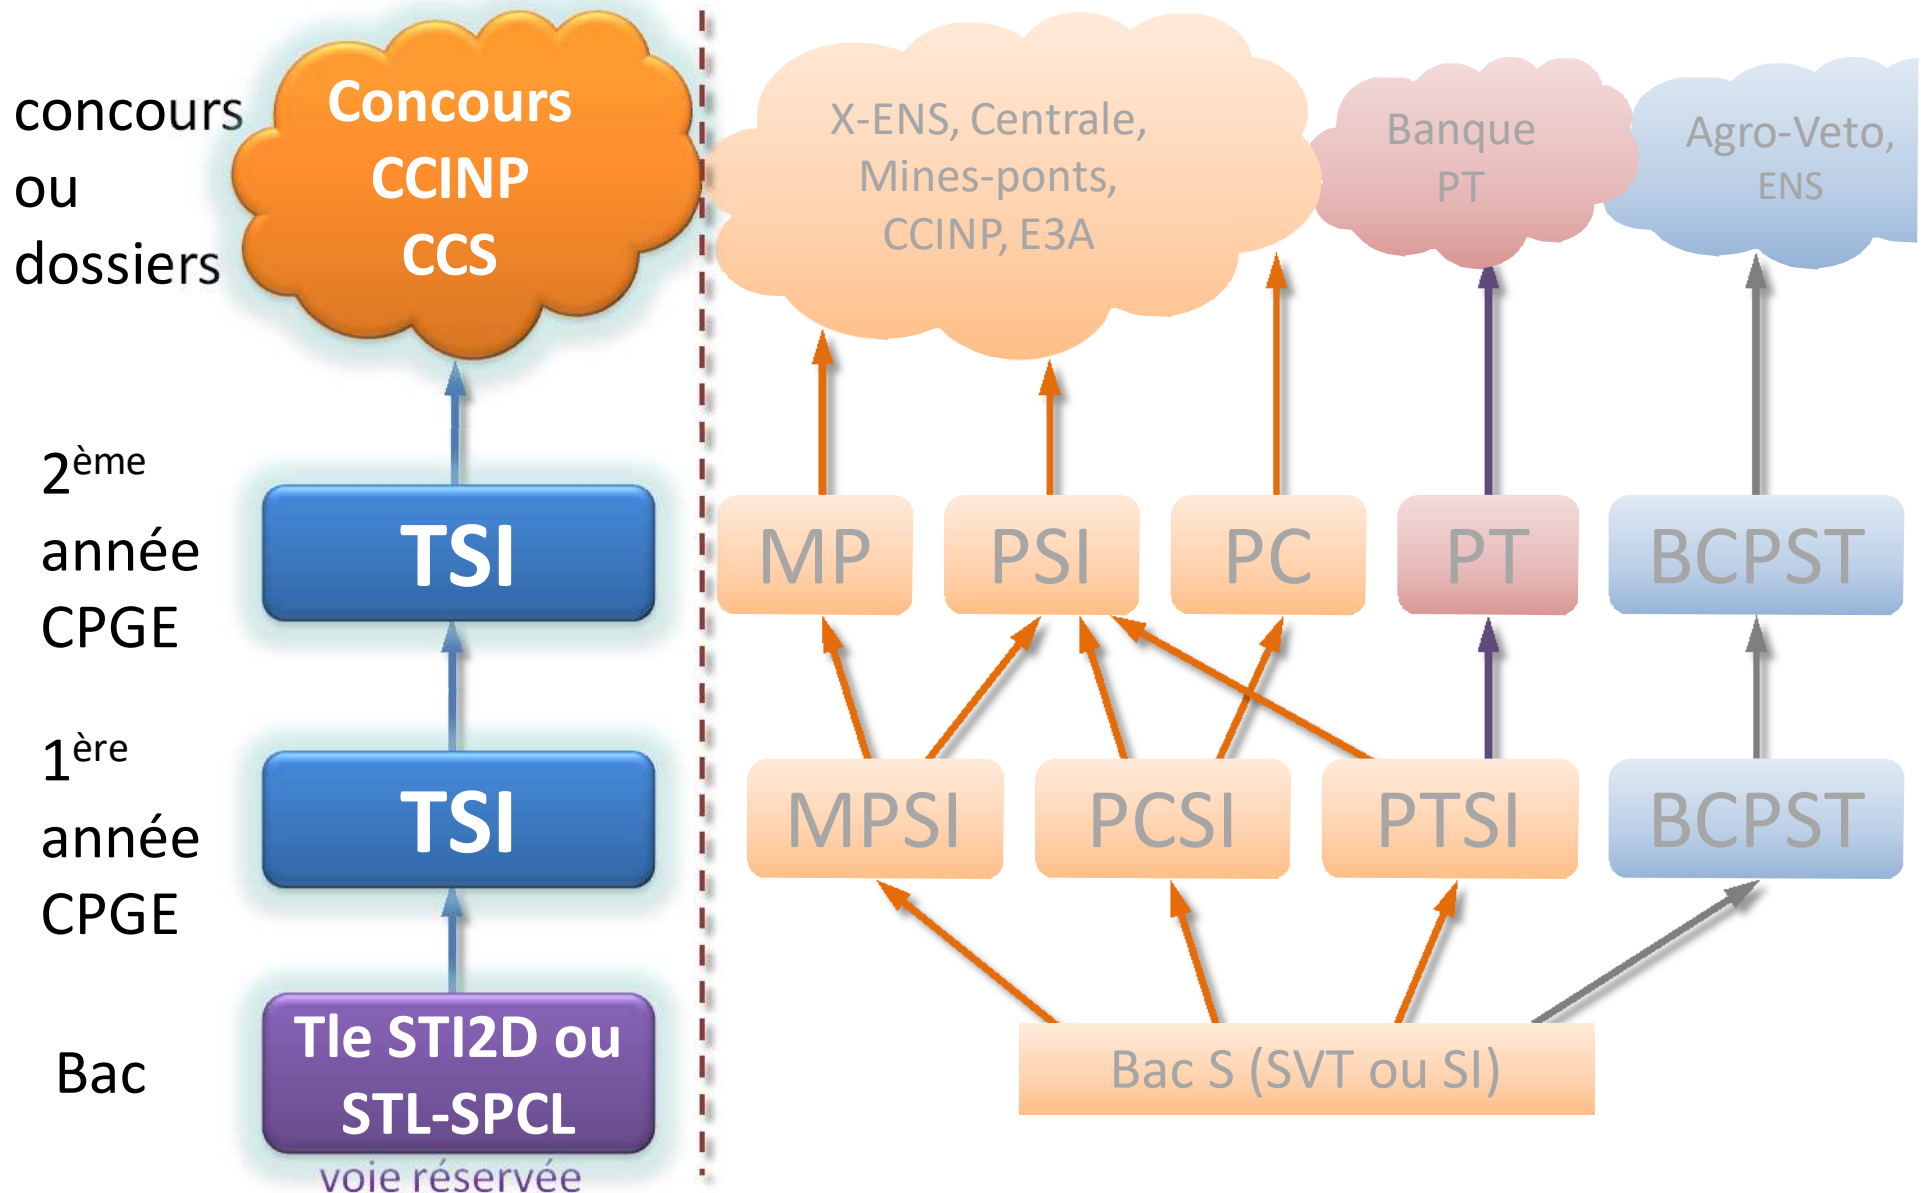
concours ou dossiers

Concours CCINP CCS

X-ENS, Centrale, Mines-ponts, CCINP, E3A

Banque PT

Agro-Veto, ENS

$2^{ème}$ année CPGE

TSI

MP

PSI

PC

PT

BCPST

$1^{ère}$ année CPGE

TSI

MPSI

PCSI

PTSI

BCPST

Bac

Tle STI2D ou STL-SPCL

voie réservée

Bac S (SVT ou SI)